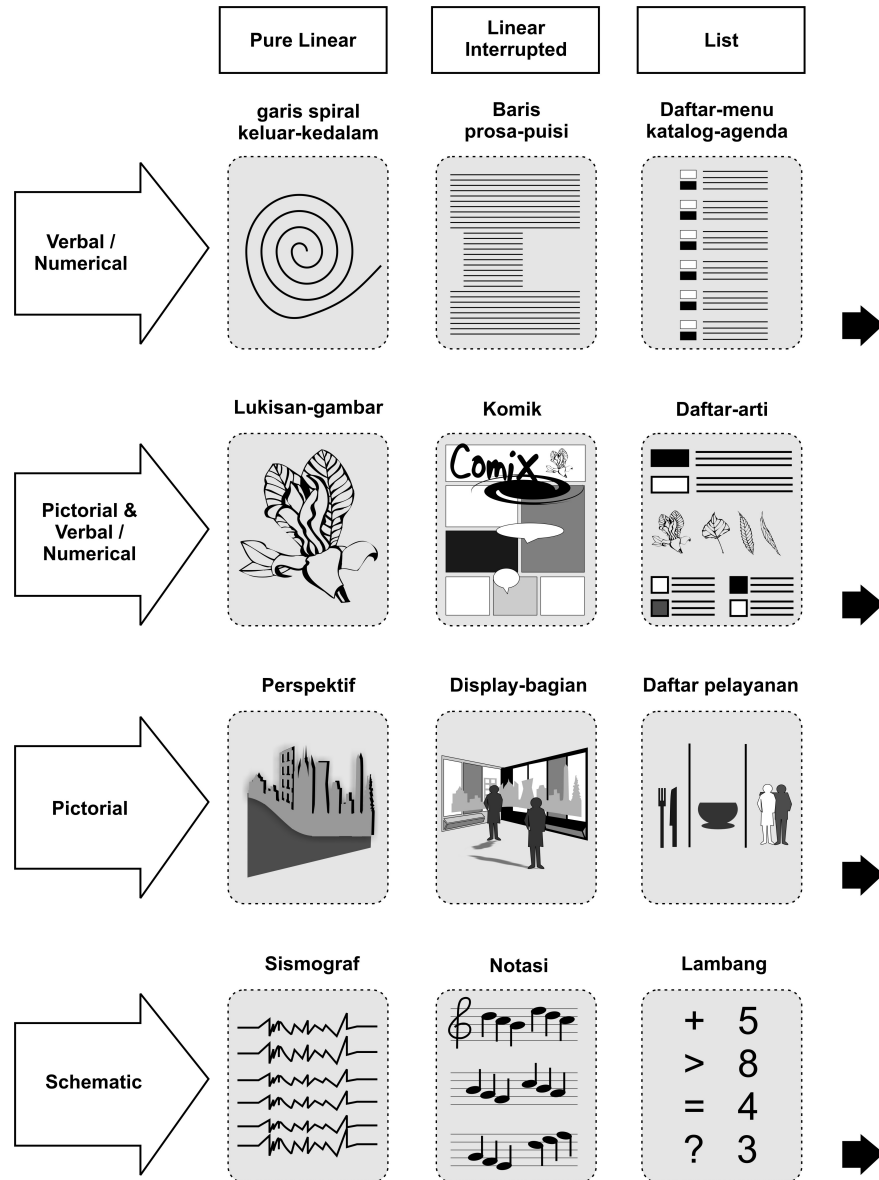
Pure Linear

Linear Interrupted

List

garis spiral keluar-kedalam

Baris prosa-puisi

Daftar-menu katalog-agenda

Verbal / Numerical

Lukisan-gambar

Komik

Daftar-arti

Comix

Pictorial & Verbal / Numerical

Perspektif

Display-bagian

Daftar pelayanan

Pictorial

Sismograf

Notasi

Lambang

Schematic

+ 5
> 8
= 4
? 3